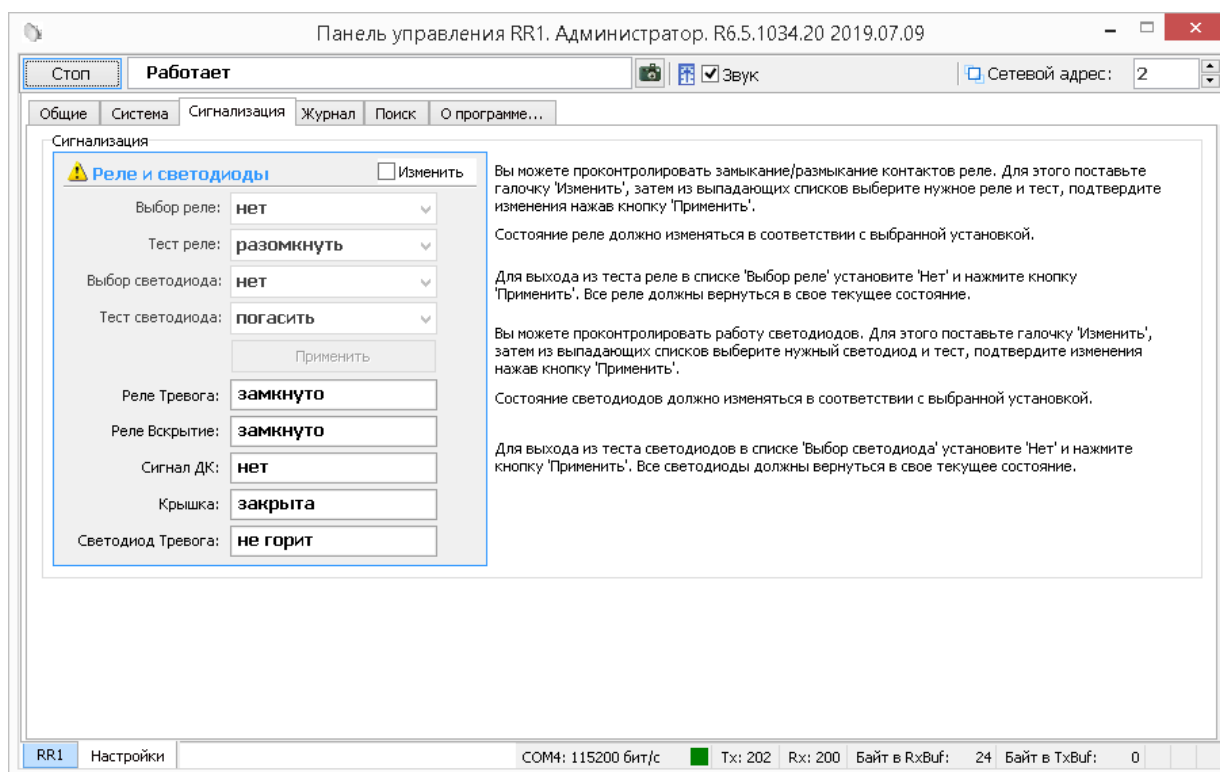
Панель управления RR1. Администратор. R6.5.1034.20 2019.07.09

Стоп
Работает
Звук
Сетевой адрес: 2

Общие | Система | Сигнализация | Журнал | Поиск | О программе...

Сигнализация

Реле и светодиоды
Изменить

Выбор реле: нет
Тест реле: разомкнуть
Выбор светодиода: нет
Тест светодиода: погасить
Применить

Реле Тревога: замкнуто
Реле Вскрытие: замкнуто
Сигнал ДК: нет
Крышка: закрыта
Светодиод Тревога: не горит

Вы можете проконтролировать замыкание/размыкание контактов реле. Для этого поставьте галочку 'Изменить', затем из выпадающих списков выберите нужное реле и тест, подтвердите изменения нажав кнопку 'Применить'.

Состояние реле должно изменяться в соответствии с выбранной установкой.

Для выхода из теста реле в списке 'Выбор реле' установите 'Нет' и нажмите кнопку 'Применить'. Все реле должны вернуться в свое текущее состояние.

Вы можете проконтролировать работу светодиодов. Для этого поставьте галочку 'Изменить', затем из выпадающих списков выберите нужный светодиод и тест, подтвердите изменения нажав кнопку 'Применить'.

Состояние светодиодов должно изменяться в соответствии с выбранной установкой.

Для выхода из теста светодиодов в списке 'Выбор светодиода' установите 'Нет' и нажмите кнопку 'Применить'. Все светодиоды должны вернуться в свое текущее состояние.

RR1 | Настройки

COM4: 115200 бит/с | Tx: 202 | Rx: 200 | Байт в RxBuf: 24 | Байт в TxBuf: 0